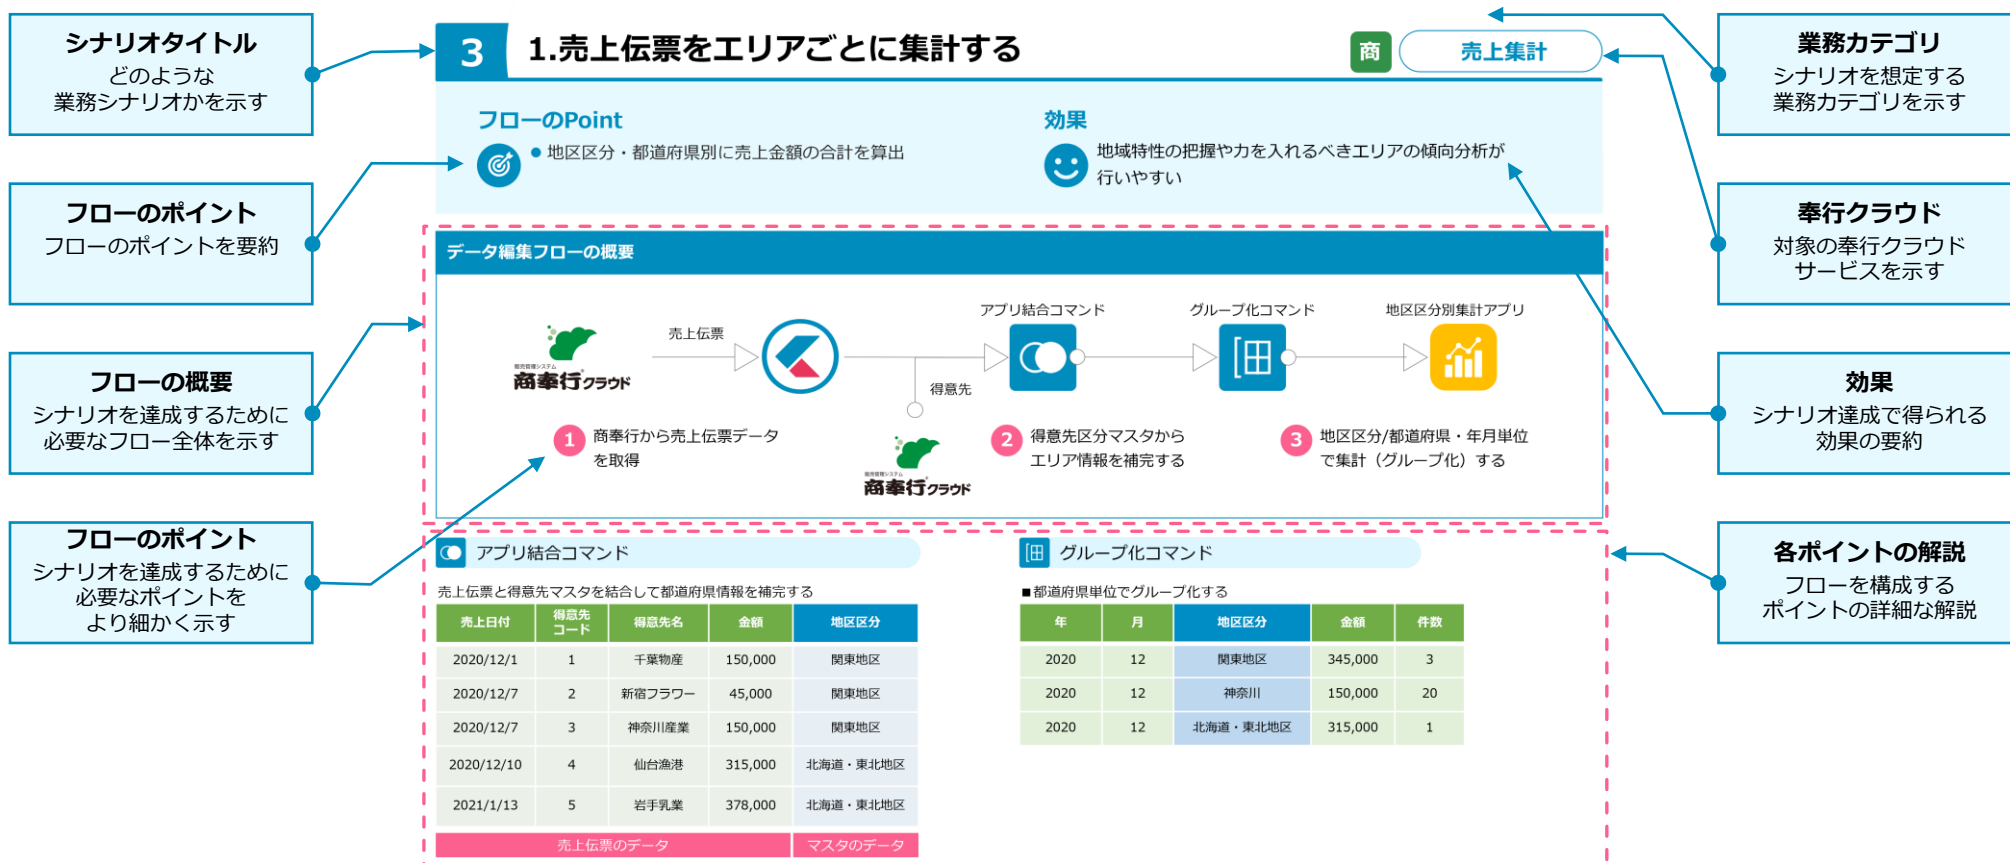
シナリオタイトル
どのような業務シナリオかを示す

フローのポイント
フローのポイントを要約

フローの概要
シナリオを達成するために必要なフロー全体を示す

フローのポイント
シナリオを達成するために必要なポイントをより細かく示す

3 1.売上伝票をエリアごとに集計する

商 売上集計

フローのPoint
● 地区区分・都道府県別に売上金額の合計を算出

効果
地域特性の把握や力を入れるべきエリアの傾向分析が行いやすい

データ編集フローの概要

商奉行クラウド
売上伝票
得意先
商奉行クラウド
アプリ結合コマンド
グループ化コマンド
地区区分別集計アプリ

1 商奉行から売上伝票データを取得
2 得意先区分マスタからエリア情報を補完する
3 地区区分/都道府県・年月単位で集計（グループ化）する

アプリ結合コマンド
売上伝票と得意先マスタを結合して都道府県情報を補完する

| 売上日付 | 得意先コード | 得意先名 | 金額 | 地区区分 |
|---|---|---|---|---|
| 2020/12/1 | 1 | 千葉物産 | 150,000 | 関東地区 |
| 2020/12/7 | 2 | 新宿フラワー | 45,000 | 関東地区 |
| 2020/12/7 | 3 | 神奈川産業 | 150,000 | 関東地区 |
| 2020/12/10 | 4 | 仙台漁港 | 315,000 | 北海道・東北地区 |
| 2021/1/13 | 5 | 岩手乳業 | 378,000 | 北海道・東北地区 |

売上伝票のデータ　マスタのデータ

グループ化コマンド
■都道府県単位でグループ化する

| 年 | 月 | 地区区分 | 金額 | 件数 |
|---|---|---|---|---|
| 2020 | 12 | 関東地区 | 345,000 | 3 |
| 2020 | 12 | 神奈川 | 150,000 | 20 |
| 2020 | 12 | 北海道・東北地区 | 315,000 | 1 |

業務カテゴリ
シナリオを想定する業務カテゴリを示す

奉行クラウド
対象の奉行クラウドサービスを示す

効果
シナリオ達成で得られる効果の要約

各ポイントの解説
フローを構成するポイントの詳細な解説